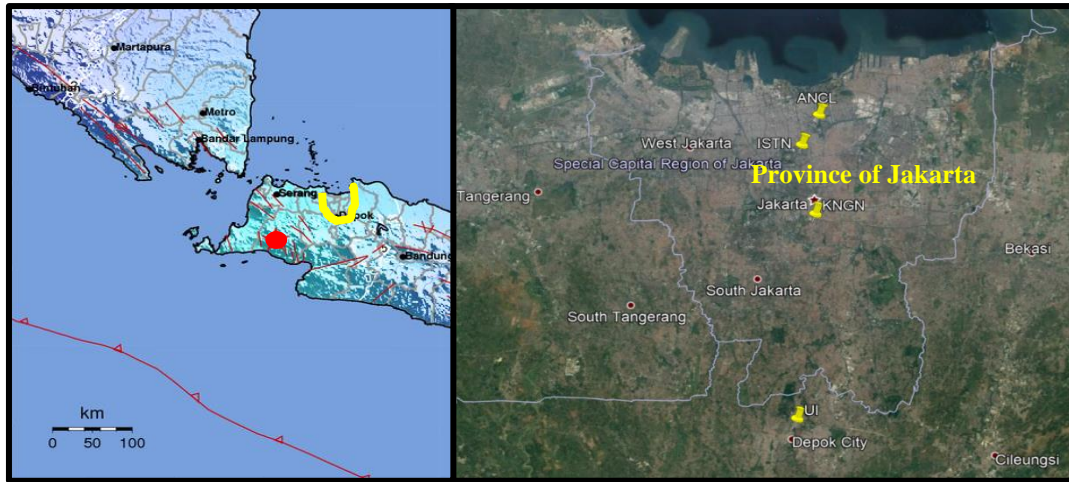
Martapura
Sibuhan
Metro
Bandar Lampung
Serang
Depok
Bandung
km
0 50 100

ANCL
West Jakarta
ISTN
Special Capital Region of Jakarta
Province of Jakarta
Tangerang
Jakarta
KNGN
Bekasi
South Jakarta
South Tangerang
UI
Depok City
Cileungsi